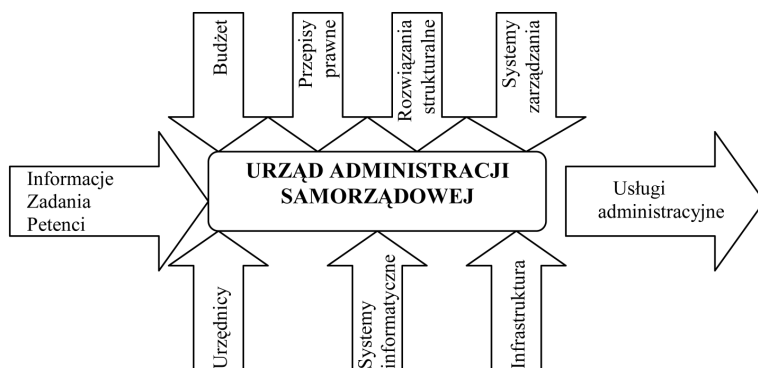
Budżet

Przepisy prawne

Rozwiązania strukturalne

Systemy zarządzania

Informacje
Zadania
Petenci

URZĄD ADMINISTRACJI SAMORZĄDOWEJ

Usługi administracyjne

Urzędnicy

Systemy informatyczne

Infrastruktura